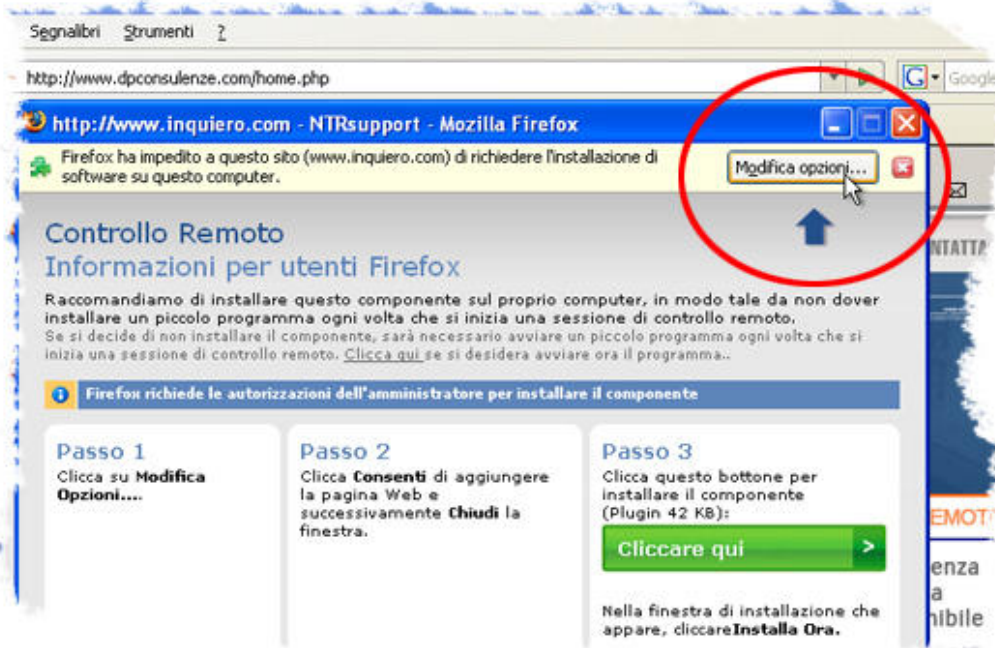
Segnalibri Strumenti ?

http://www.dpconsulenze.com/home.php

Google

http://www.inquiero.com - NTRsupport - Mozilla Firefox

Firefox ha impedito a questo sito (www.inquiero.com) di richiedere l'installazione di software su questo computer.

Modifica opzioni...

Controllo Remoto
Informazioni per utenti Firefox

Raccomandiamo di installare questo componente sul proprio computer, in modo tale da non dover installare un piccolo programma ogni volta che si inizia una sessione di controllo remoto.
Se si decide di non installare il componente, sarà necessario avviare un piccolo programma ogni volta che si inizia una sessione di controllo remoto. Clicca qui se si desidera avviare ora il programma..

Firefox richiede le autorizzazioni dell'amministratore per installare il componente

Passo 1
Clicca su Modifica Opzioni....

Passo 2
Clicca Consenti di aggiungere la pagina Web e successivamente Chiudi la finestra.

Passo 3
Clicca questo bottone per installare il componente (Plugin 42 KB):

Cliccare qui >

Nella finestra di installazione che appare, cliccareInstalla Ora.

NTATTA

EMOT

enza
a
ibile